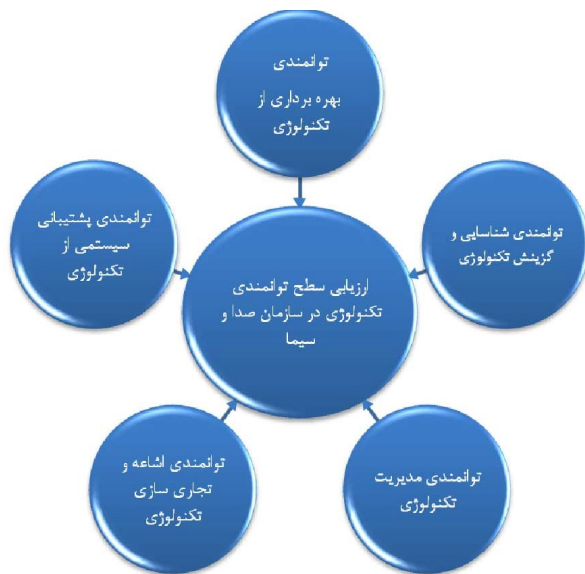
توانمندی
بهره برداری از
تکنولوژی

توانمندی پشتیبانی
سیستمی از
تکنولوژی

توانمندی شناسایی و
گزینش تکنولوژی

ارزیابی سطح توانمندی
تکنولوژی در سازمان صدا و
سیما

توانمندی اشاعه و
تجاری سازی
تکنولوژی

توانمندی مدیریت
تکنولوژی